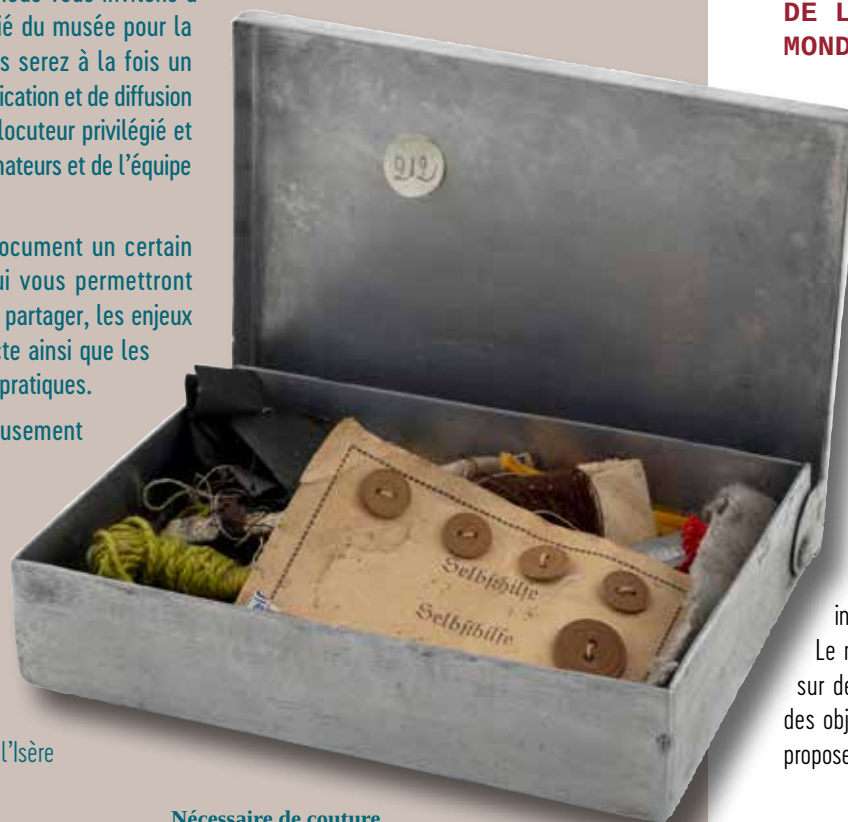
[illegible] nous vous invitons à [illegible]ié du musée pour la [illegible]s serez à la fois un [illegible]ication et de diffusion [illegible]locuteur privilégié et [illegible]nateurs et de l'équipe

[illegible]ocument un certain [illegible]ui vous permettront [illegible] partager, les enjeux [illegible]tte ainsi que les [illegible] pratiques.

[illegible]usement

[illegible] l'Isère

DE L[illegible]
MOND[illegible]

WL

Selbsthilfe
Selbsthilfe

in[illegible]
Le r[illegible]
sur de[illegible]
des obj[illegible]
propose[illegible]

Nécessaire de couture